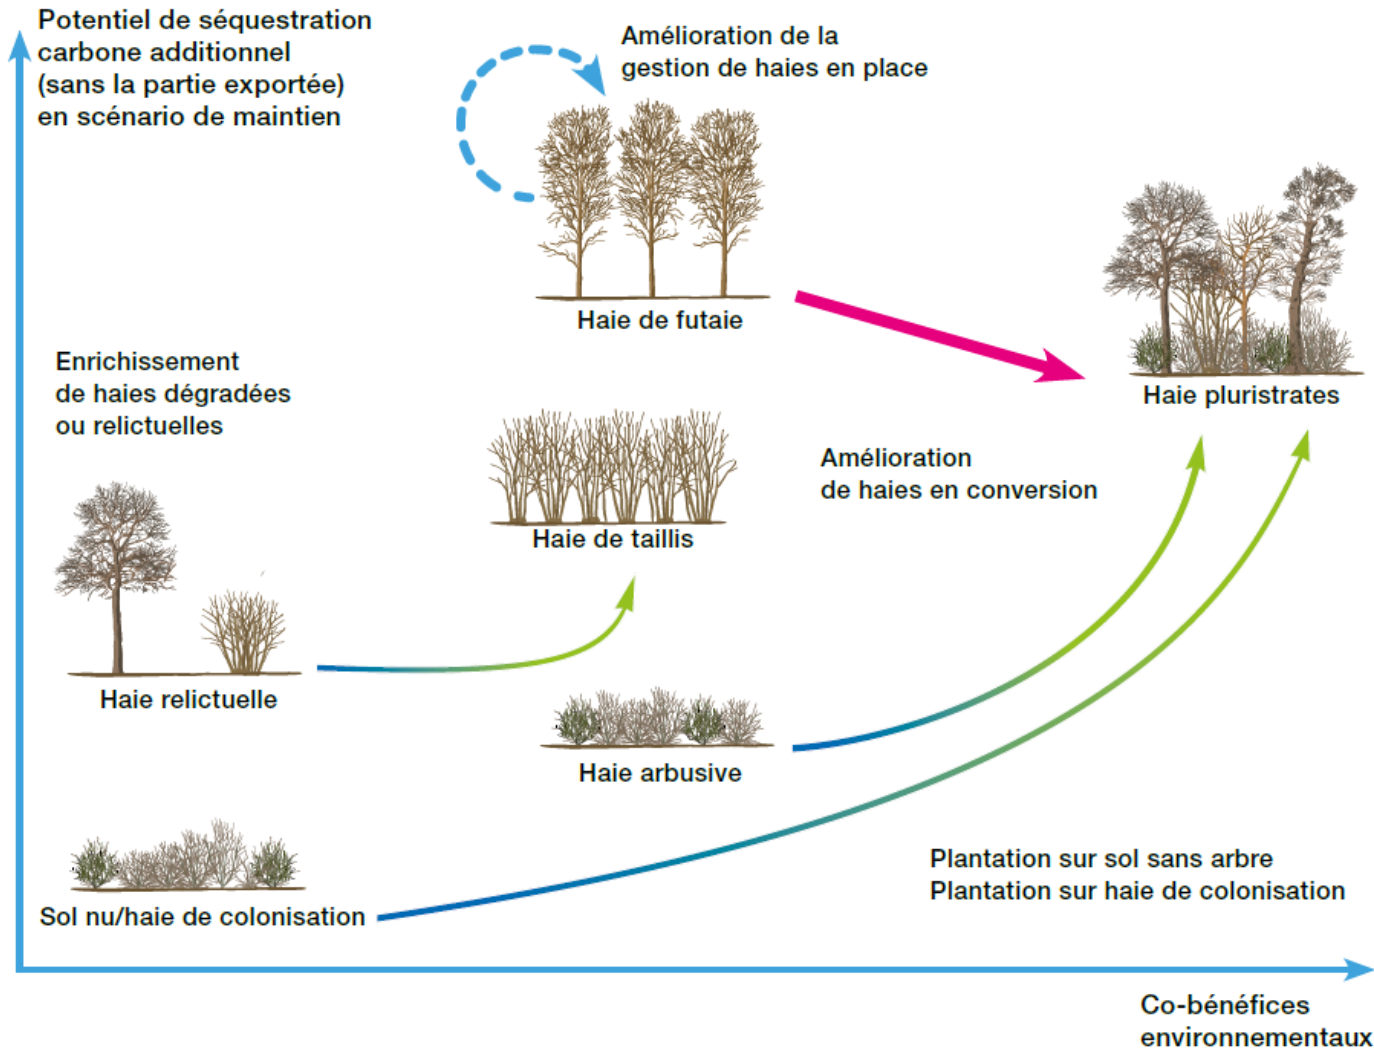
Potentiel de séquestration carbone additionnel (sans la partie exportée) en scénario de maintien

Amélioration de la gestion de haies en place

Haie de futaie

Haie pluristrates

Enrichissement de haies dégradées ou relictuelles

Haie de taillis

Amélioration de haies en conversion

Haie relictuelle

Haie arbusive

Plantation sur sol sans arbre
Plantation sur haie de colonisation

Sol nu/haie de colonisation

Co-bénéfices environnementaux